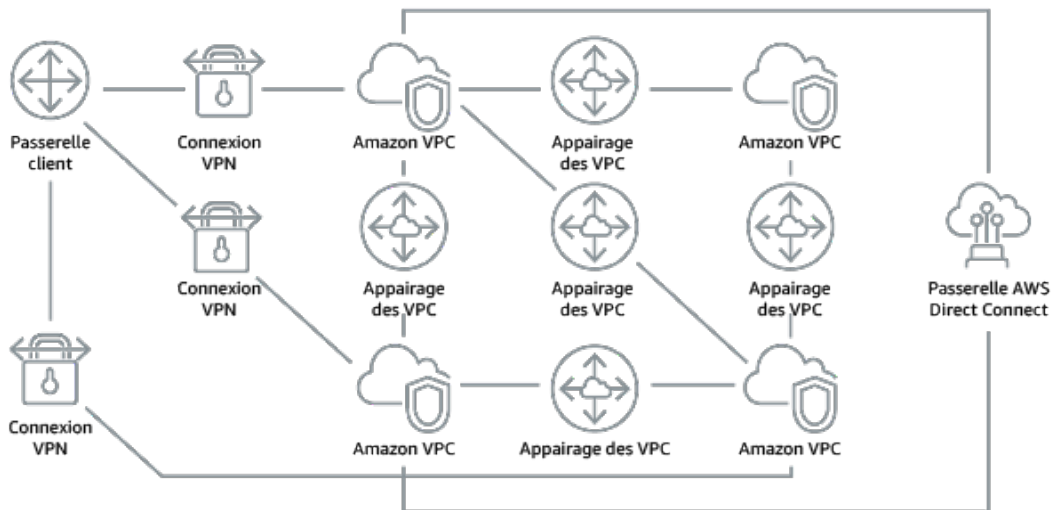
Passerelle client

Connexion VPN

Amazon VPC

Appairage des VPC

Amazon VPC

Connexion VPN

Appairage des VPC

Appairage des VPC

Appairage des VPC

Passerelle AWS Direct Connect

Connexion VPN

Amazon VPC

Appairage des VPC

Amazon VPC